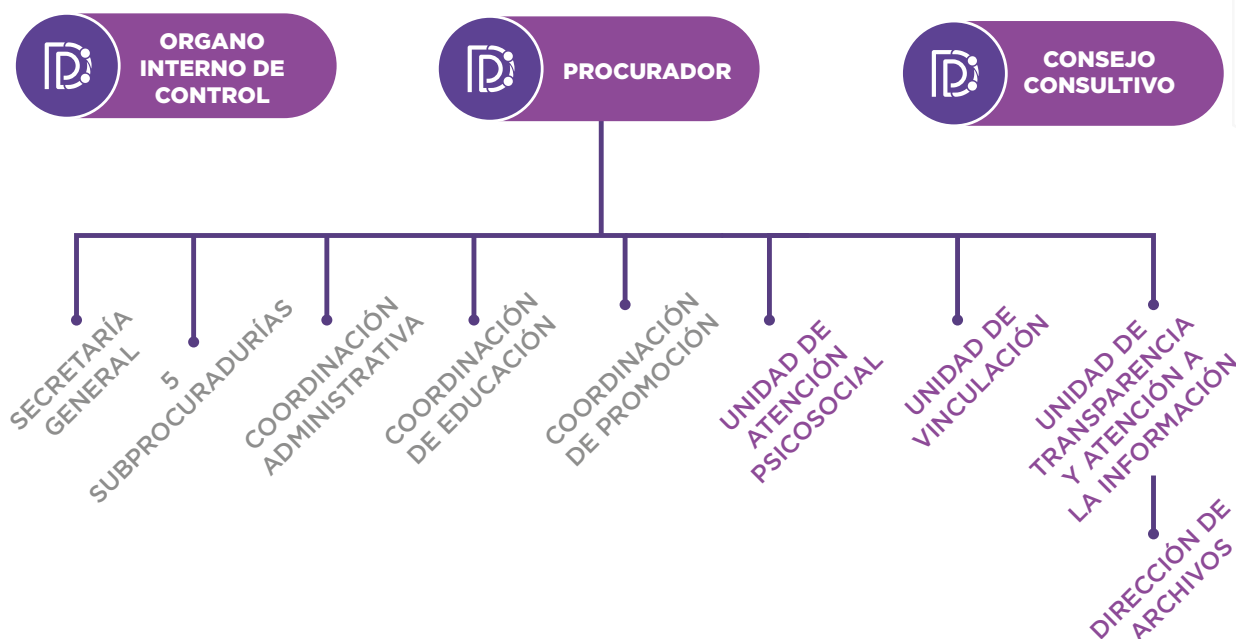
ORGANO INTERNO DE CONTROL

PROCURADOR

CONSEJO CONSULTIVO

SECRETARÍA GENERAL

5 SUBPROCURADURÍAS

COORDINACIÓN ADMINISTRATIVA

COORDINACIÓN DE EDUCACIÓN

COORDINACIÓN DE PROMOCIÓN

UNIDAD DE ATENCIÓN PSICOSOCIAL

UNIDAD DE VINCULACIÓN

UNIDAD DE TRANSPARENCIA Y ATENCIÓN A LA INFORMACIÓN

DIRECCIÓN DE ARCHIVOS